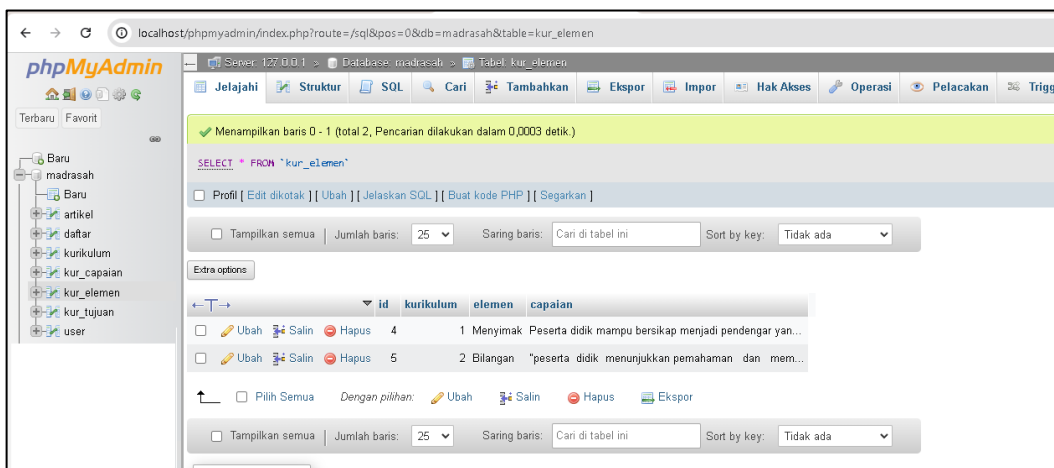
localhost/phpmyadmin/index.php?route=/sql&pos=0&db=madrasah&table=kur_elemen

phpMyAdmin

Terbaru Favorit

Baru
madrasah
Baru
artikel
daftar
kurikulum
kur_capaian
kur_elemen
kur_tujuan
user

Server: 127.0.0.1 » Database: madrasah » Tabel: kur_elemen

Jelajahi | Struktur | SQL | Cari | Tambahkan | Ekspor | Impor | Hak Akses | Operasi | Pelacakan | Trigg

Menampilkan baris 0 - 1 (total 2, Pencarian dilakukan dalam 0,0003 detik.)

SELECT * FROM `kur_elemen`

Profil [ Edit dikotak ] [ Ubah ] [ Jelaskan SQL ] [ Buat kode PHP ] [ Segarkan ]

Tampilkan semua | Jumlah baris: 25 | Saring baris: Cari di tabel ini | Sort by key: Tidak ada

Extra options

| | id | kurikulum | elemen | capaian |
|---|---|---|---|---|
| Ubah Salin Hapus | 4 | 1 | Menyimak | Peserta didik mampu bersikap menjadi pendengar yan... |
| Ubah Salin Hapus | 5 | 2 | Bilangan | "peserta didik menunjukkan pemahaman dan mem... |

Pilih Semua | Dengan pilihan: Ubah | Salin | Hapus | Ekspor

Tampilkan semua | Jumlah baris: 25 | Saring baris: Cari di tabel ini | Sort by key: Tidak ada